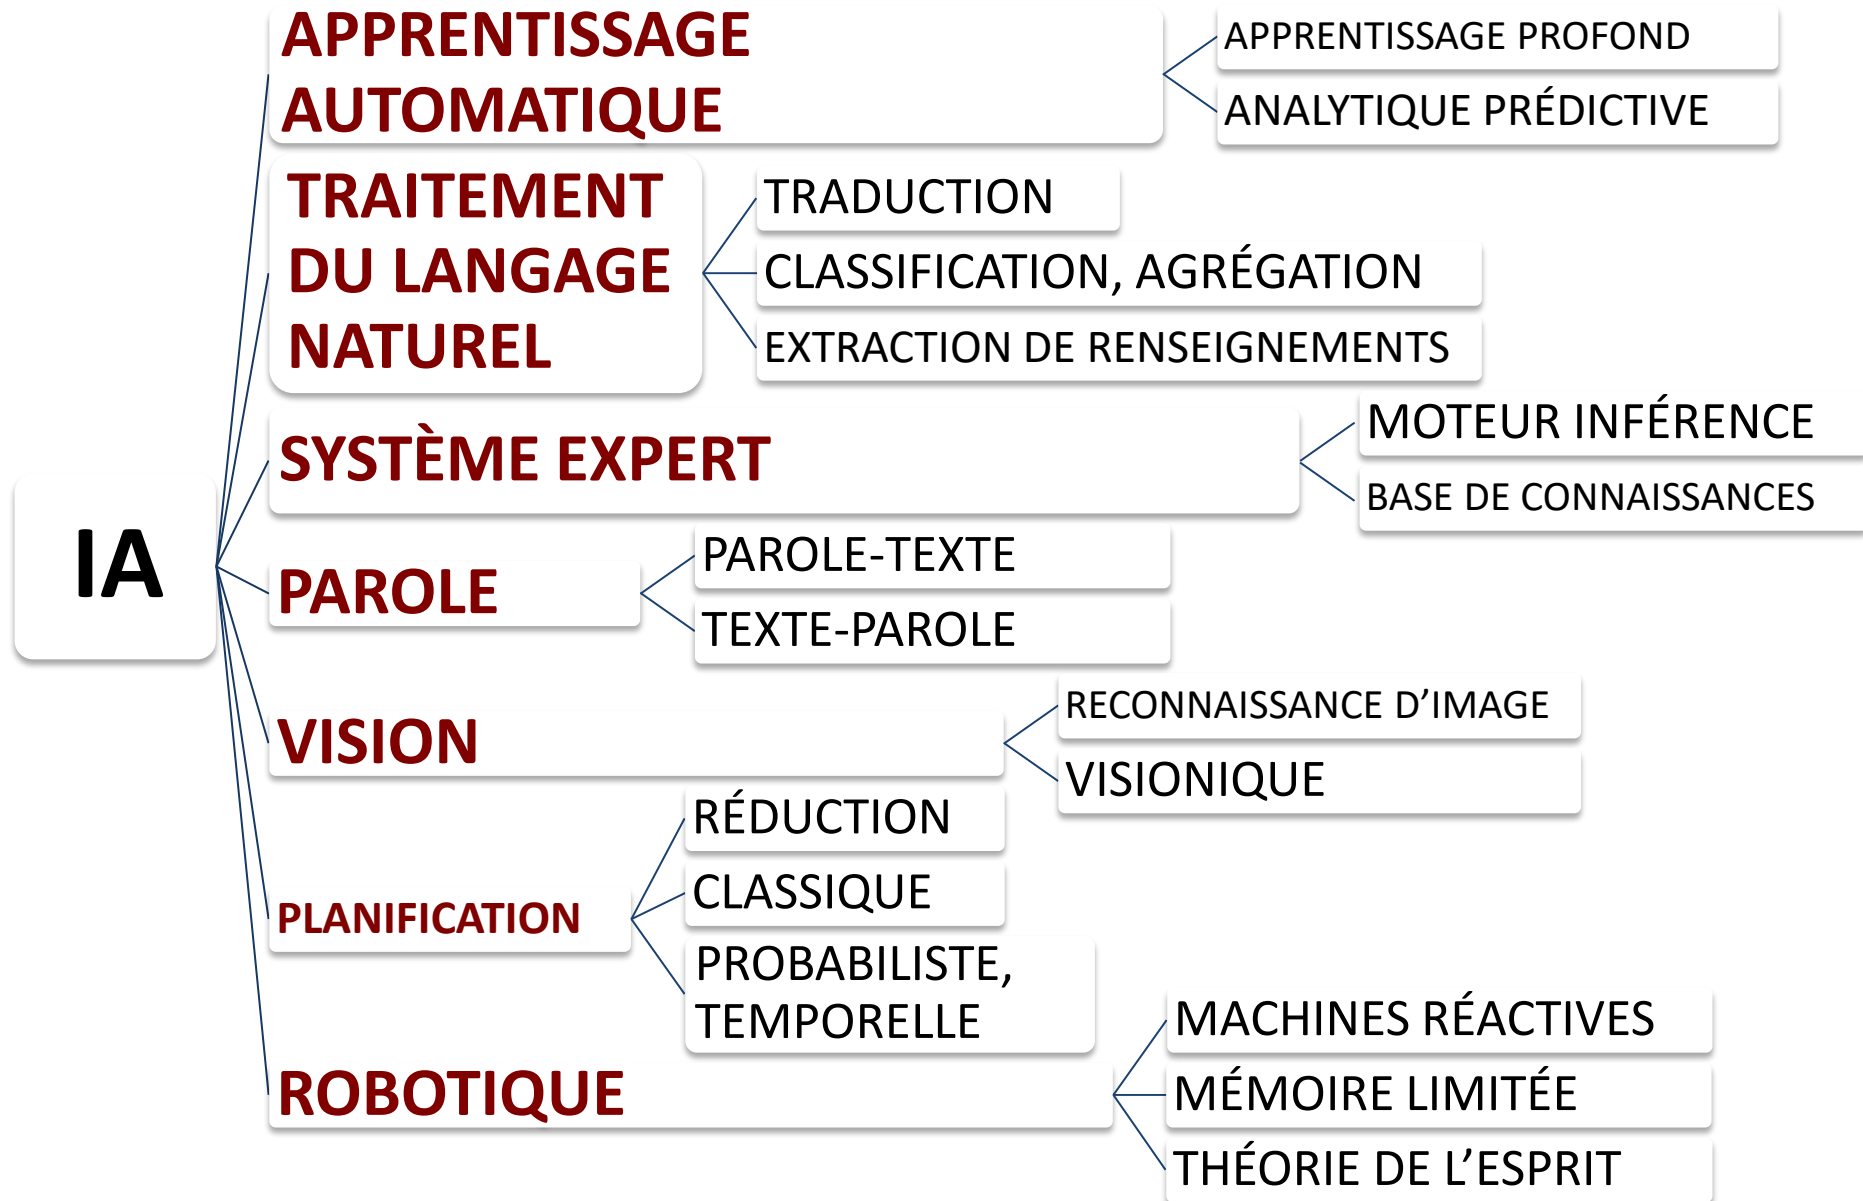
IA

APPRENTISSAGE AUTOMATIQUE

APPRENTISSAGE PROFOND

ANALYTIQUE PRÉDICTIVE

TRAITEMENT DU LANGAGE NATUREL

TRADUCTION

CLASSIFICATION, AGRÉGATION

EXTRACTION DE RENSEIGNEMENTS

SYSTÈME EXPERT

MOTEUR INFÉRENCE

BASE DE CONNAISSANCES

PAROLE

PAROLE-TEXTE

TEXTE-PAROLE

VISION

RECONNAISSANCE D’IMAGE

VISIONIQUE

PLANIFICATION

RÉDUCTION

CLASSIQUE

PROBABILISTE, TEMPORELLE

ROBOTIQUE

MACHINES RÉACTIVES

MÉMOIRE LIMITÉE

THÉORIE DE L’ESPRIT